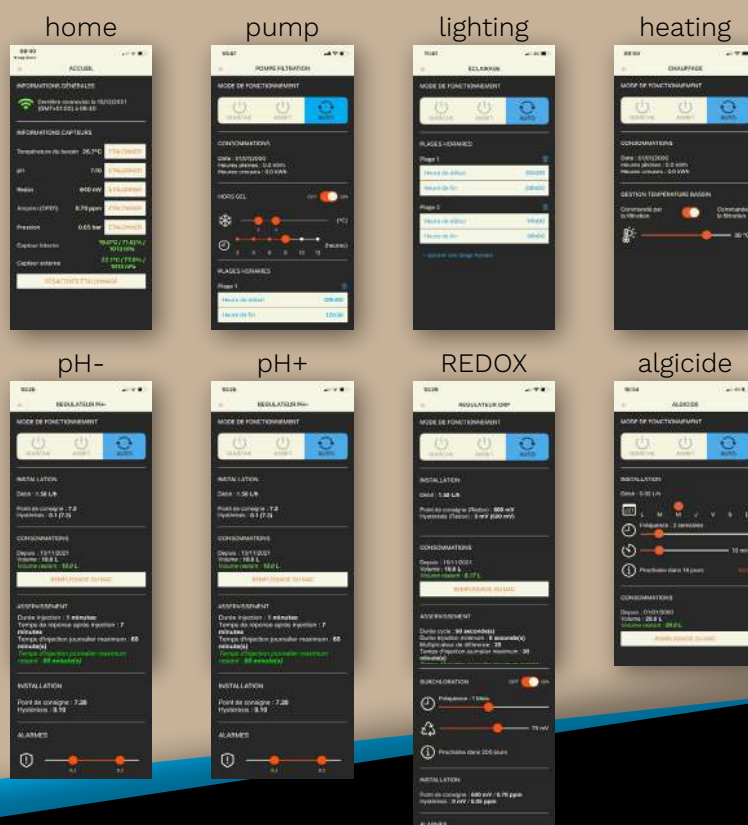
home

ACCUEIL

INFORMATIONS GÉNÉRALES

INFORMATIONS CAPTEURS

Température du bassin 26,7°C ÉTALONNER

pH 7.00 ÉTALONNER

Redox 600 mV ÉTALONNER

Pression ÉTALONNER

Capteur interne

Capteur externe

pump

POMPE FILTRATION

MODE DE FONCTIONNEMENT

MARCHE ARRET AUTO

CONSOMMATIONS

HORS GEL

PLAGES HORAIRES

Plage 1

Heure de début

Heure de fin

lighting

ÉCLAIRAGE

MODE DE FONCTIONNEMENT

MARCHE ARRET AUTO

PLAGES HORAIRES

Plage 1

Heure de début

Heure de fin

Plage 2

Heure de début

Heure de fin

heating

CHAUFFAGE

MODE DE FONCTIONNEMENT

CONSOMMATIONS

GESTION TEMPÉRATURE BASSIN

pH-

RÉGULATEUR PH-

MODE DE FONCTIONNEMENT

MARCHE ARRET AUTO

INSTALLATION

CONSOMMATIONS

REMPLISSAGE DU BAC

ASSERVISSEMENT

INSTALLATION

Point de consigne : 7.20

Hystérésis : 0.10

ALARMES

pH+

RÉGULATEUR PH+

MODE DE FONCTIONNEMENT

MARCHE ARRET AUTO

INSTALLATION

CONSOMMATIONS

REMPLISSAGE DU BAC

ASSERVISSEMENT

INSTALLATION

Point de consigne : 7.20

Hystérésis : 0.10

ALARMES

REDOX

RÉGULATEUR ORP

MODE DE FONCTIONNEMENT

INSTALLATION

CONSOMMATIONS

REMPLISSAGE DU BAC

ASSERVISSEMENT

SURCHLORATION

INSTALLATION

ALARMES

algicide

ALGICIDE

MODE DE FONCTIONNEMENT

INSTALLATION

L M M J V S D

CONSOMMATIONS

REMPLISSAGE DU BAC